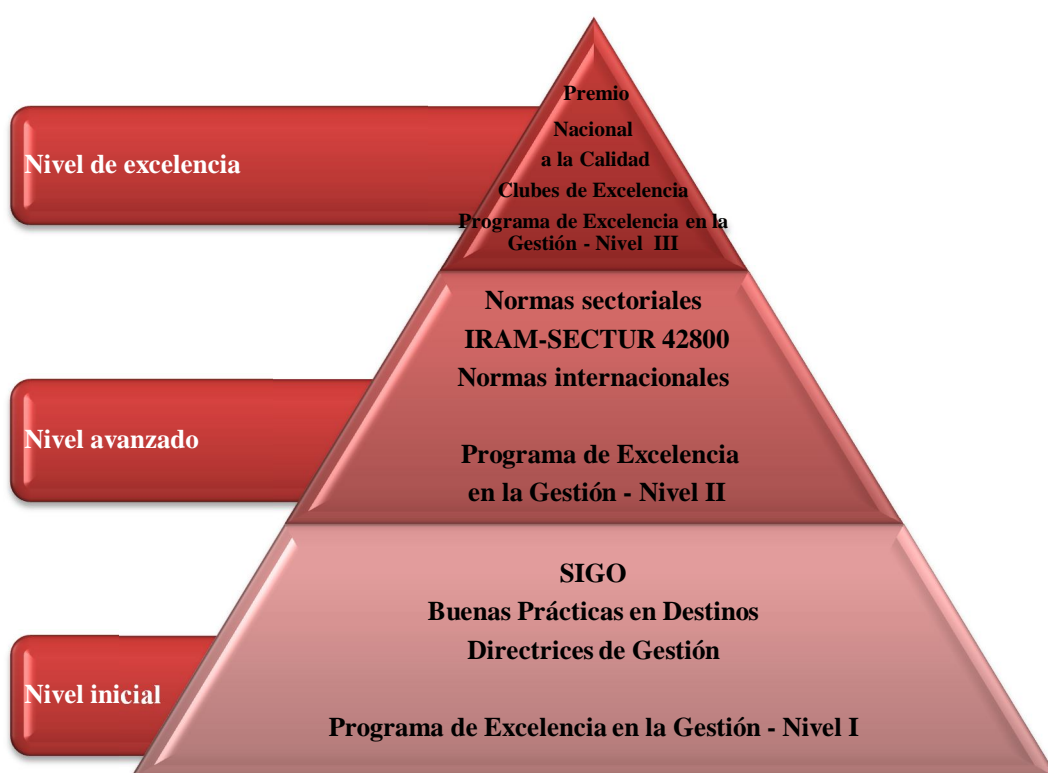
Nivel de excelencia

Premio
Nacional
a la Calidad
Clubes de Excelencia
Programa de Excelencia en la Gestión - Nivel III

Nivel avanzado

Normas sectoriales
IRAM-SECTUR 42800
Normas internacionales

Programa de Excelencia en la Gestión - Nivel II

Nivel inicial

SIGO
Buenas Prácticas en Destinos
Directrices de Gestión

Programa de Excelencia en la Gestión - Nivel I